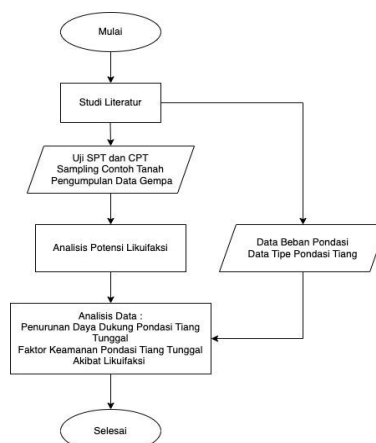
Mulai

Studi Literatur

Uji SPT dan CPT
Sampling Contoh Tanah
Pengumpulan Data Gempa

Analisis Potensi Likuifaksi

Data Beban Pondasi
Data Tipe Pondasi Tiang

Analisis Data :
Penurunan Daya Dukung Pondasi Tiang Tunggal
Faktor Keamanan Pondasi Tiang Tunggal Akibat Likuifaksi

Selesai